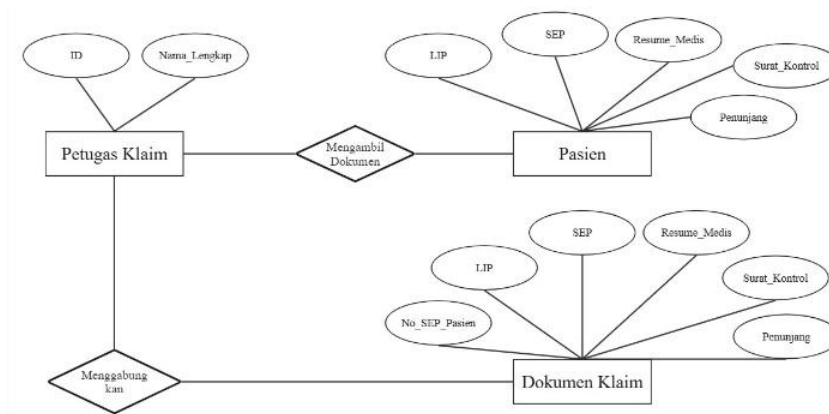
ID

Nama_Lengkap

Petugas Klaim

Mengambil Dokumen

LIP

SEP

Resume_Medis

Surat_Kontrol

Penunjang

Pasien

SEP

Resume_Medis

LIP

Surat_Kontrol

No_SEP_Pasien

Penunjang

Menggabung kan

Dokumen Klaim